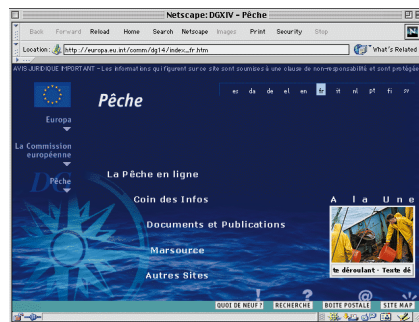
Netscape: DGXIV - Pêche

Back Forward Reload Home Search Netscape Images Print Security Stop

Location: http://europa.eu.int/comm/dg14/index_fr.htm

What's Related

AVIS JURIDIQUE IMPORTANT - Les informations qui figurent sur ce site sont soumises à une clause de non-responsabilité et sont protégée

Pêche

es da de el en fr it nl pt fi sv

Europa

La Commission européenne

Pêche

La Pêche en ligne

Coin des Infos

Documents et Publications

Marsource

Autres Sites

A la Une

te déroulant - Texte dé

QUOI DE NEUF ? RECHERCHE BOITE POSTALE SITE MAP